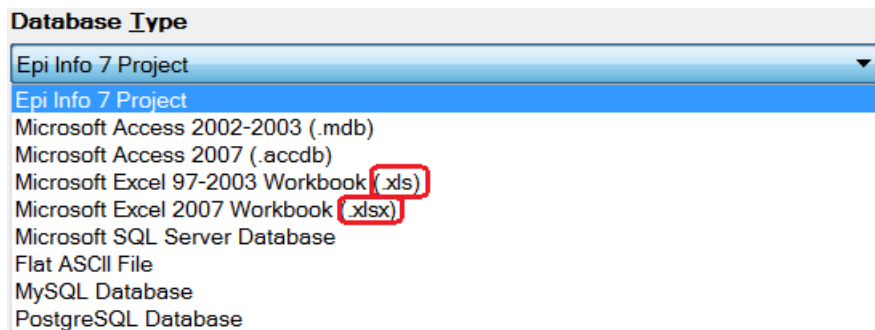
Database Type

Epi Info 7 Project

Epi Info 7 Project
Microsoft Access 2002-2003 (.mdb)
Microsoft Access 2007 (.accdb)
Microsoft Excel 97-2003 Workbook (.xls)
Microsoft Excel 2007 Workbook (.xlsx)
Microsoft SQL Server Database
Flat ASCII File
MySQL Database
PostgreSQL Database